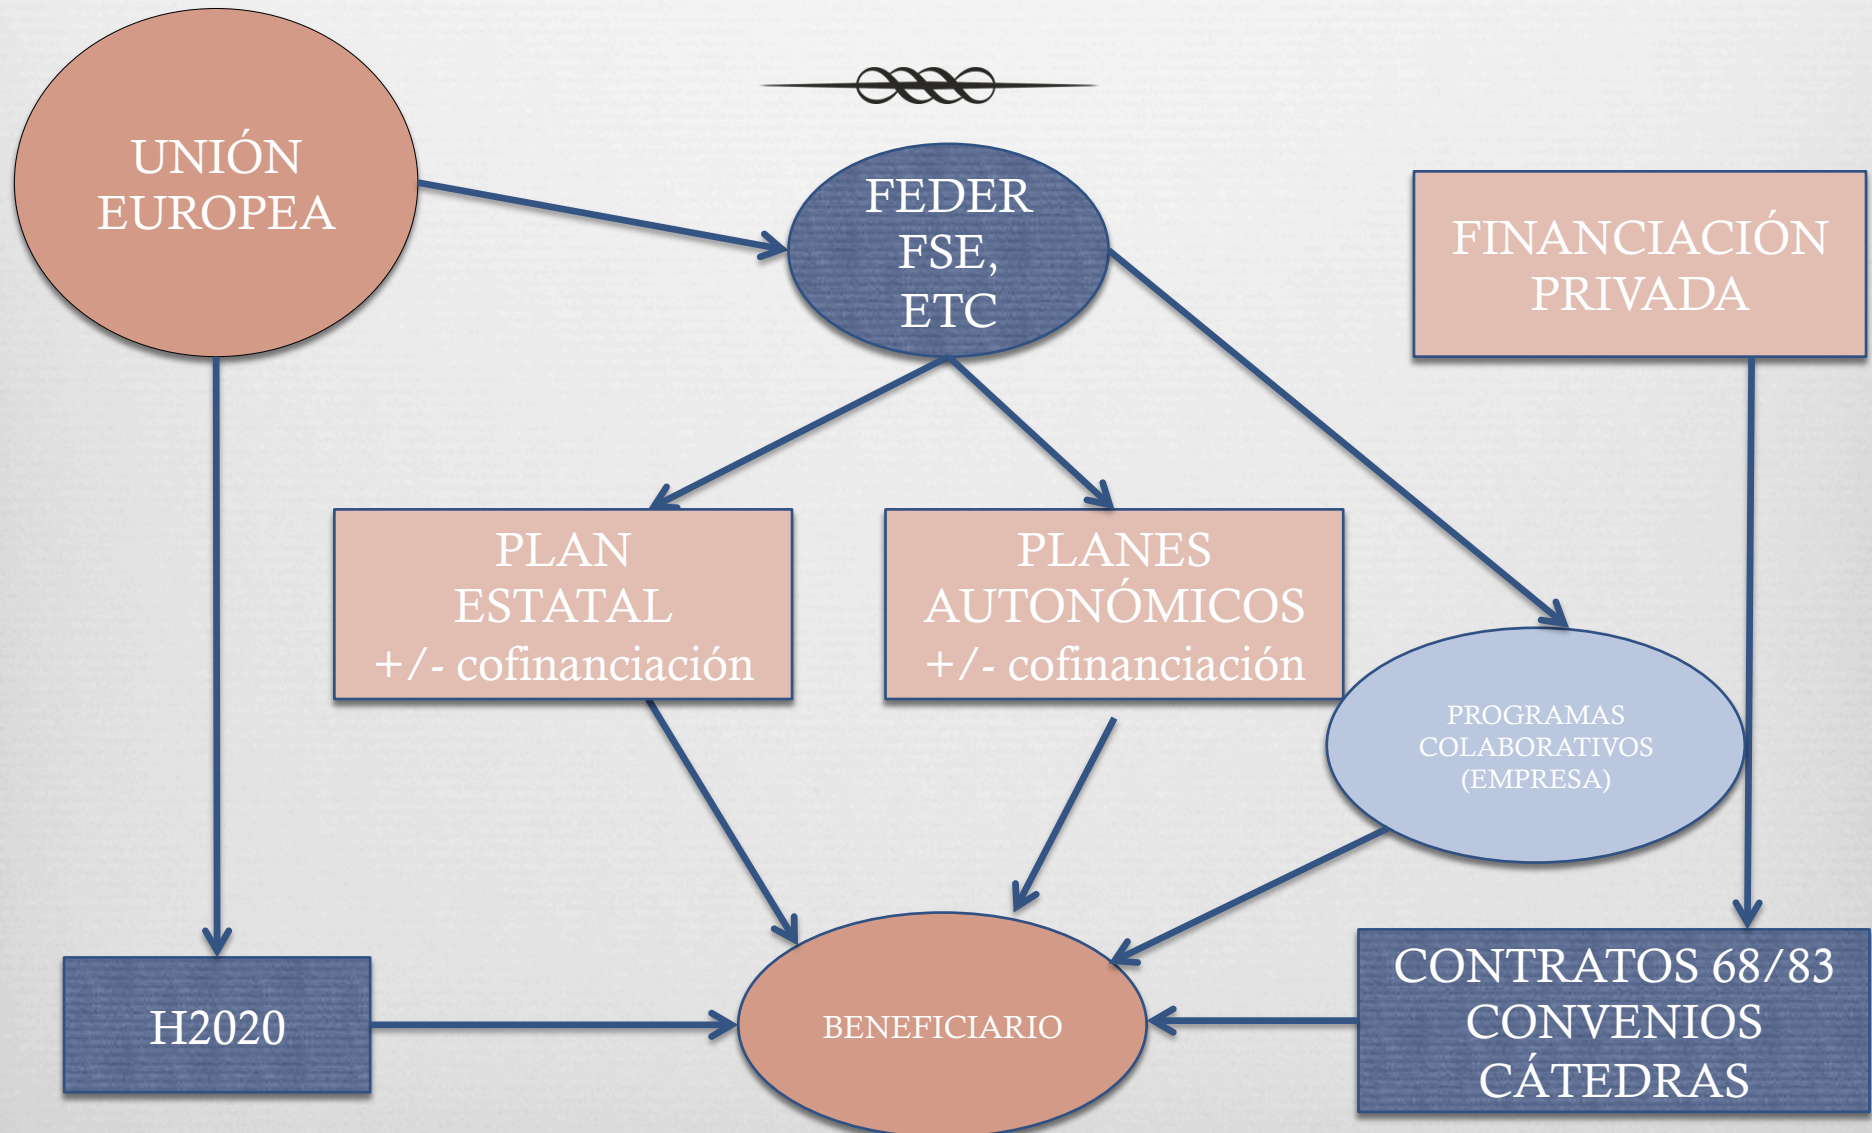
UNIÓN EUROPEA

FEDER FSE, ETC

FINANCIACIÓN PRIVADA

PLAN ESTATAL +/- cofinanciación

PLANES AUTONÓMICOS +/- cofinanciación

PROGRAMAS COLABORATIVOS (EMPRESA)

H2020

BENEFICIARIO

CONTRATOS 68/83 CONVENIOS CÁTEDRAS